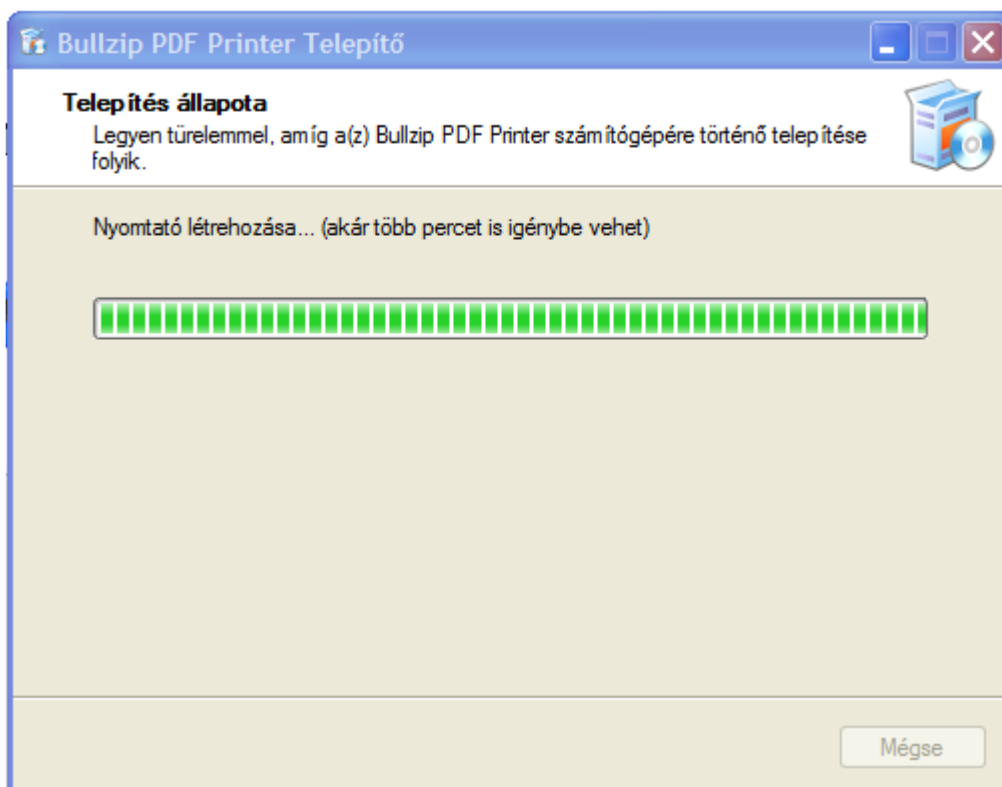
Bullzip PDF Printer Telepítő

Telepítés állapota
Legyen türelemmel, amíg a(z) Bullzip PDF Printer számítógépére történő telepítése folyik.

Nyomtató létrehozása... (akár több percet is igénybe vehet)

Mégse